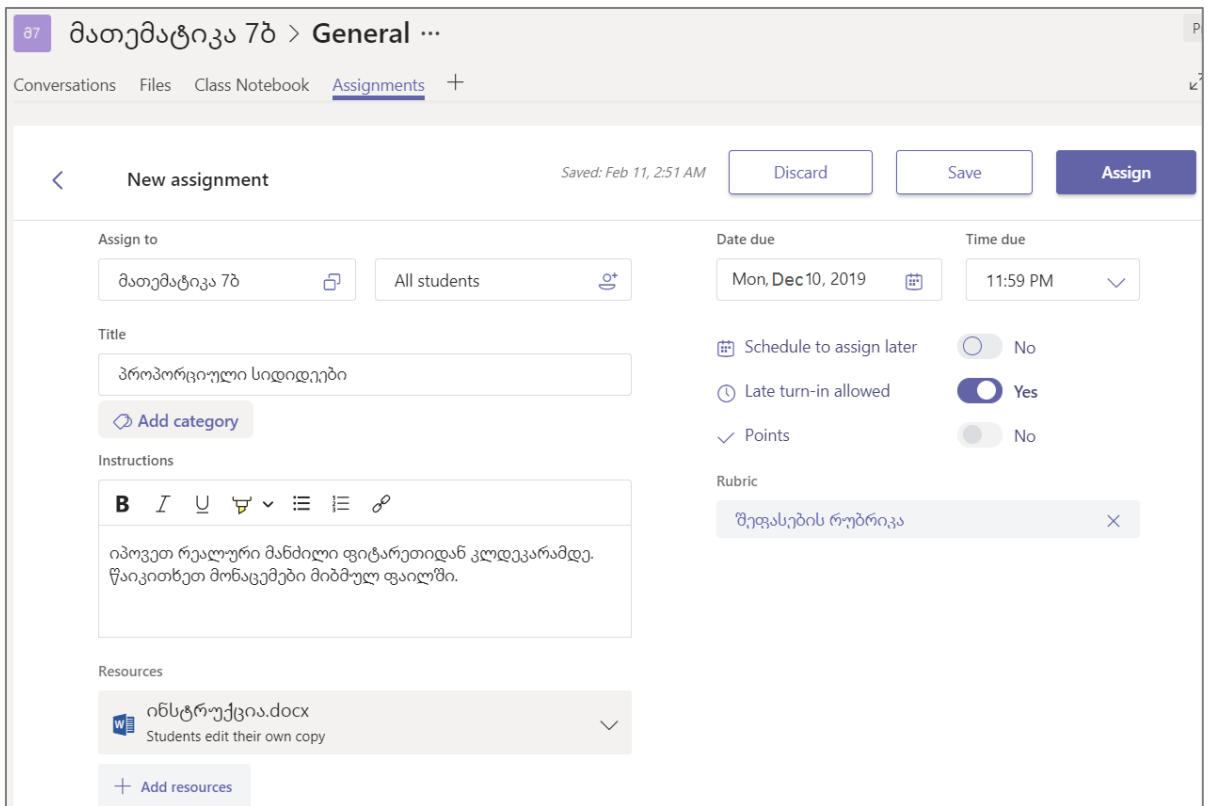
მ7 მათემატიკა 7ბ > General ···

P

Conversations Files Class Notebook Assignments +

New assignment

Saved: Feb 11, 2:51 AM

Discard

Save

Assign

Assign to

მათემატიკა 7ბ

All students

Date due

Mon, Dec 10, 2019

Time due

11:59 PM

Title

პროპორციული სიდიდეები

Add category

Schedule to assign later No

Late turn-in allowed Yes

Points No

Instructions

B I U

იპოვეთ რეალური მანძილი ფიტარეთიდან კლდეკარამდე. წაიკითხეთ მონაცემები მიბმულ ფაილში.

Rubric

შეფასების რუბრიკა

Resources

ინსტრუქცია.docx

Students edit their own copy

+ Add resources